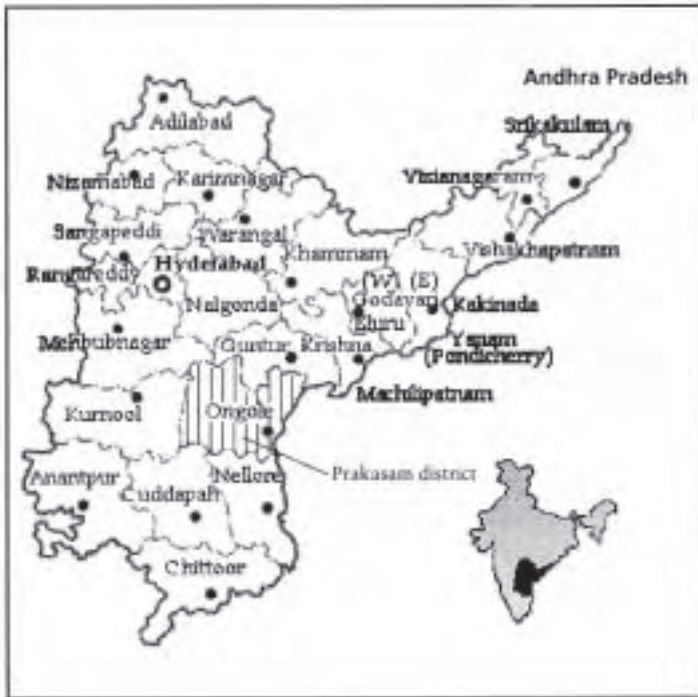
Andhra Pradesh

Adilabad

Srikakulam

Nizamabad

Karimnagar

Vizianagaram

Sangareddi

Warangal

Vishakhapatnam

Rangareddy

Hyderabad

Khammam

W. (E)

Nalgonda

Godavari

Kakinada

Eluru

Mahbubnagar

Guntur

Krishna

Yanam

(Pondicherry)

Machilipatnam

Kurnool

Ongole

Prakasam district

Anantpur

Cuddapah

Nellore

Chittoor